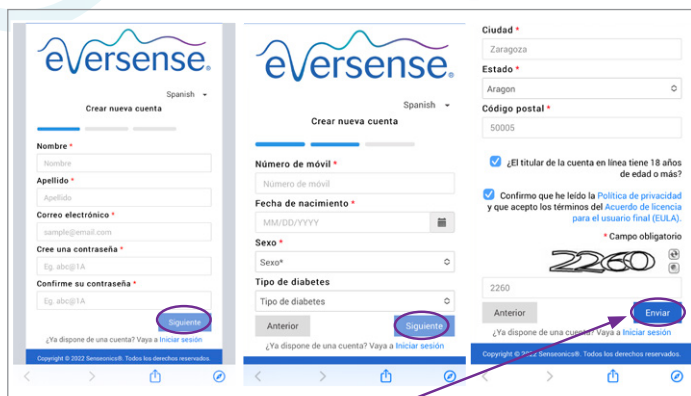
eversense®

Spanish

Crear nueva cuenta

Nombre *

Nombre

Apellido *

Apellido

Correo electrónico *

sample@email.com

Cree una contraseña *

Eg. abc@1A

Confirme su contraseña *

Eg. abc@1A

Siguiente

¿Ya dispone de una cuenta? Vaya a Iniciar sesión

Copyright © 2022 Senseonics®. Todos los derechos reservados.

eversense®

Spanish

Crear nueva cuenta

Número de móvil *

Número de móvil

Fecha de nacimiento *

MM/DD/YYYY

Sexo *

Sexo*

Tipo de diabetes

Tipo de diabetes

Anterior

Siguiente

¿Ya dispone de una cuenta? Vaya a Iniciar sesión

Ciudad *

Zaragoza

Estado *

Aragon

Código postal *

50005

¿El titular de la cuenta en línea tiene 18 años de edad o más?

Confirmo que he leído la Política de privacidad y que acepto los términos del Acuerdo de licencia para el usuario final (EULA).

* Campo obligatorio

2260

2260

Anterior

Enviar

¿Ya dispone de una cuenta? Vaya a Iniciar sesión

Copyright © 2022 Senseonics®. Todos los derechos reservados.